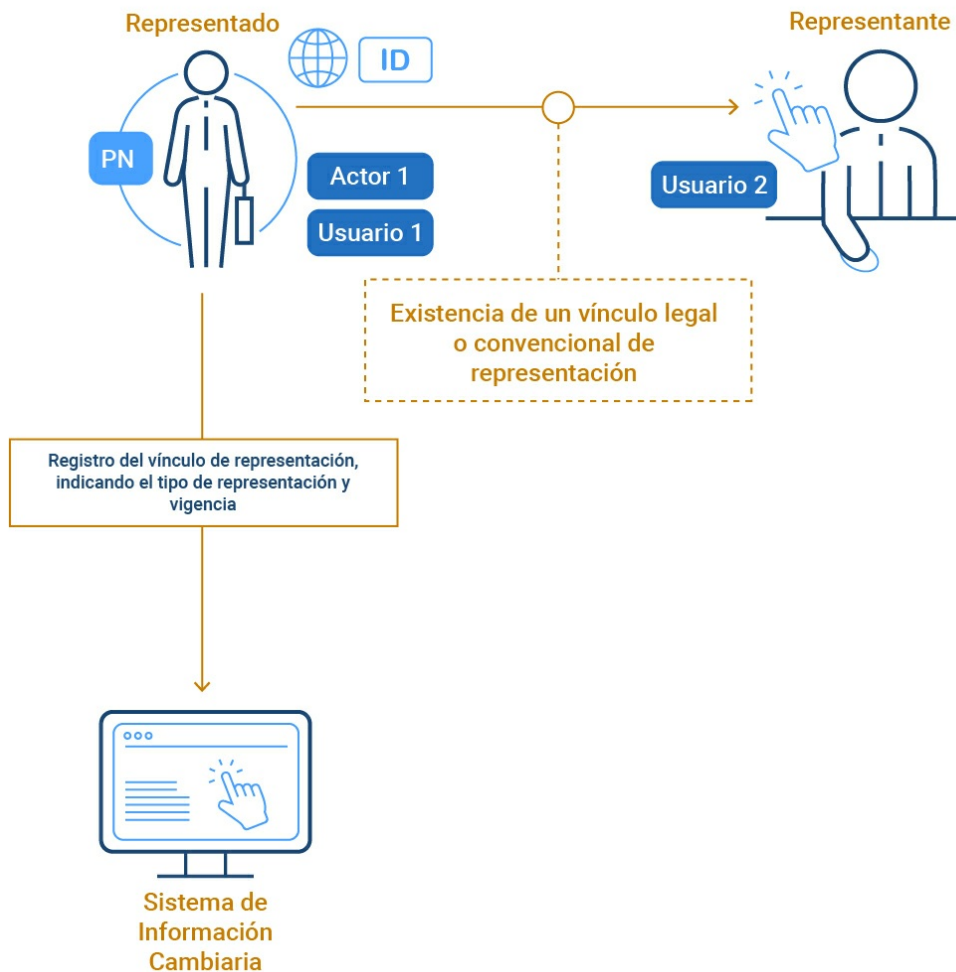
Representado

ID

Representante

PN

Actor 1

Usuario 1

Usuario 2

Existencia de un vínculo legal o convencional de representación

Registro del vínculo de representación, indicando el tipo de representación y vigencia

Sistema de Información Cambiaria